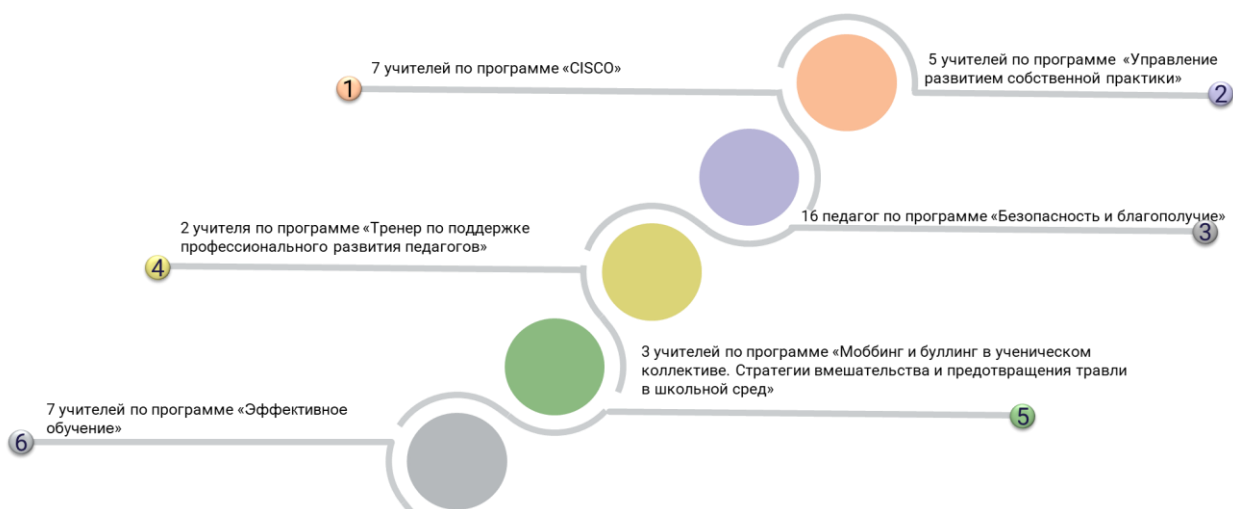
1
7 учителей по программе «CISCO»

2
5 учителей по программе «Управление развитием собственной практики»

3
16 педагог по программе «Безопасность и благополучие»

4
2 учителя по программе «Тренер по поддержке профессионального развития педагогов»

5
3 учителей по программе «Моббинг и буллинг в ученическом коллективе. Стратегии вмешательства и предотвращения травли в школьной сред»

6
7 учителей по программе «Эффективное обучение»